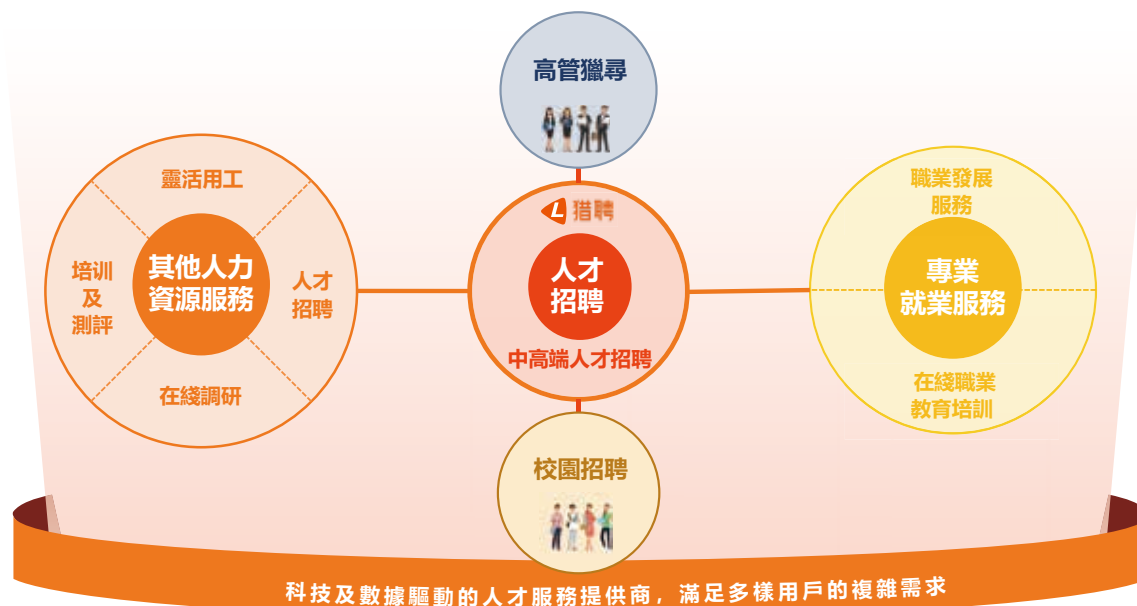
高管獵尋

靈活用工

培訓及測評

其他人力資源服務

人才招聘

在綫調研

L 獵聘

人才招聘

中高端人才招聘

職業發展服務

專業就業服務

在綫職業教育培訓

校園招聘

科技及數據驅動的人才服務提供商，滿足多樣用戶的複雜需求